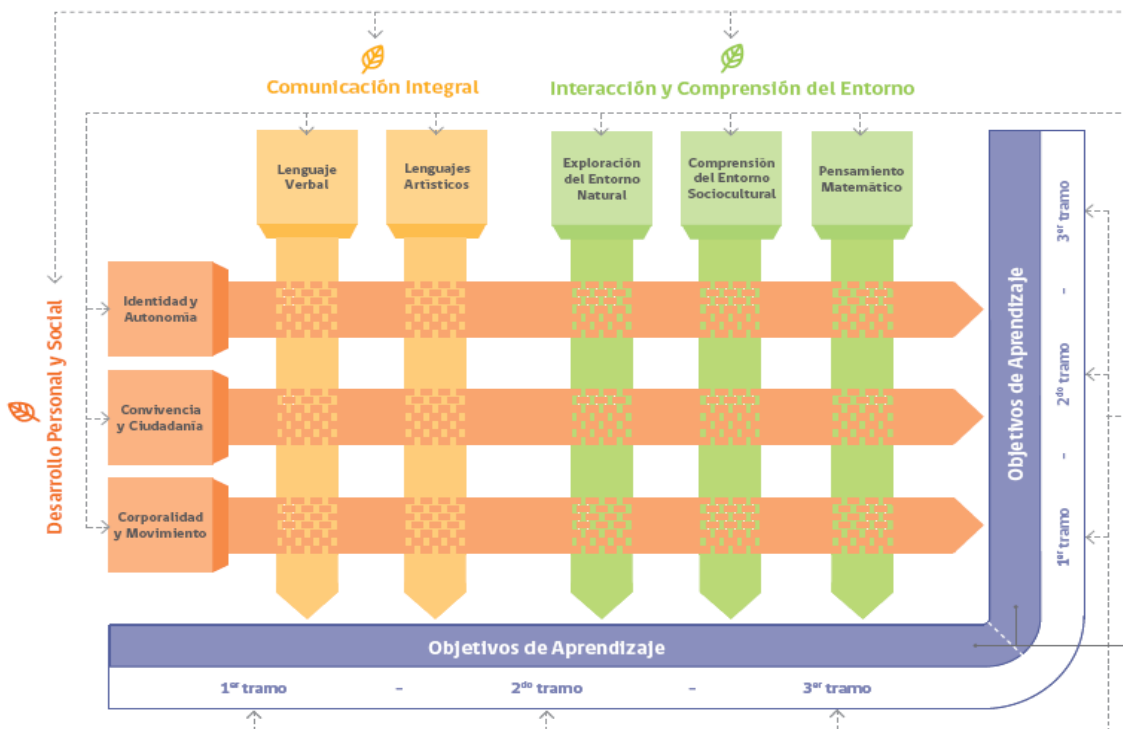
Comunicación Integral

Interacción y Comprensión del Entorno

Desarrollo Personal y Social

Lenguaje Verbal

Lenguajes Artísticos

Exploración del Entorno Natural

Comprensión del Entorno Sociocultural

Pensamiento Matemático

Identidad y Autonomía

Convivencia y Ciudadanía

Corporalidad y Movimiento

Objetivos de Aprendizaje

3$^{er}$ tramo - 2$^{do}$ tramo - 1$^{er}$ tramo

Objetivos de Aprendizaje

1$^{er}$ tramo - 2$^{do}$ tramo - 3$^{er}$ tramo